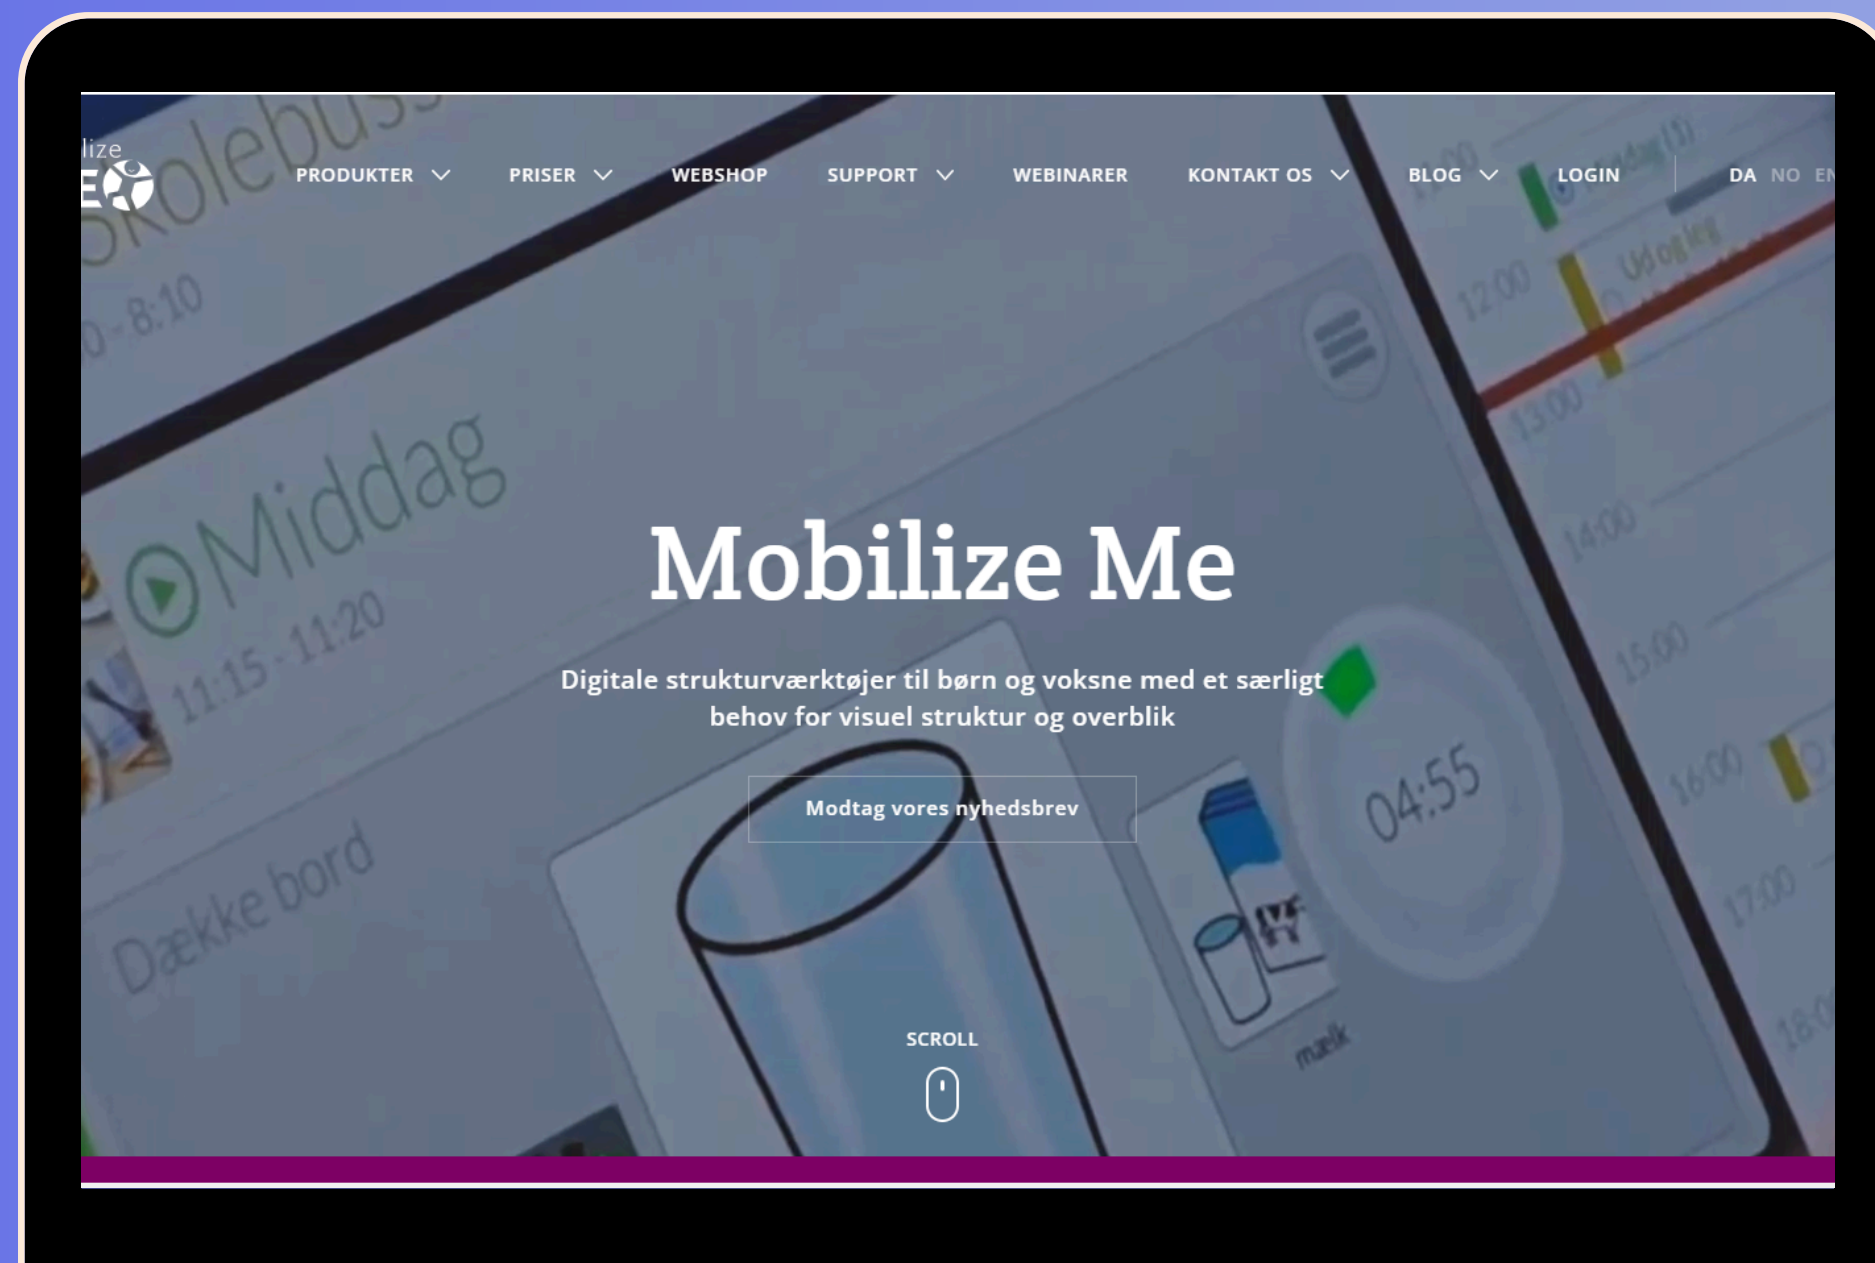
lize

PRODUKTER PRISER WEBSHOP SUPPORT WEBINARER KONTAKT OS BLOG LOGIN DA NO EN

Skolebus

0-8:10

Middag

11:15 - 11:20

Dække bord

Mobilize Me

Digitale strukturværktøjer til børn og voksne med et særligt behov for visuel struktur og overblik

Modtag vores nyhedsbrev

04:55

mælk

11:00

12:00

13:00

14:00

15:00

16:00

17:00

SCROLL